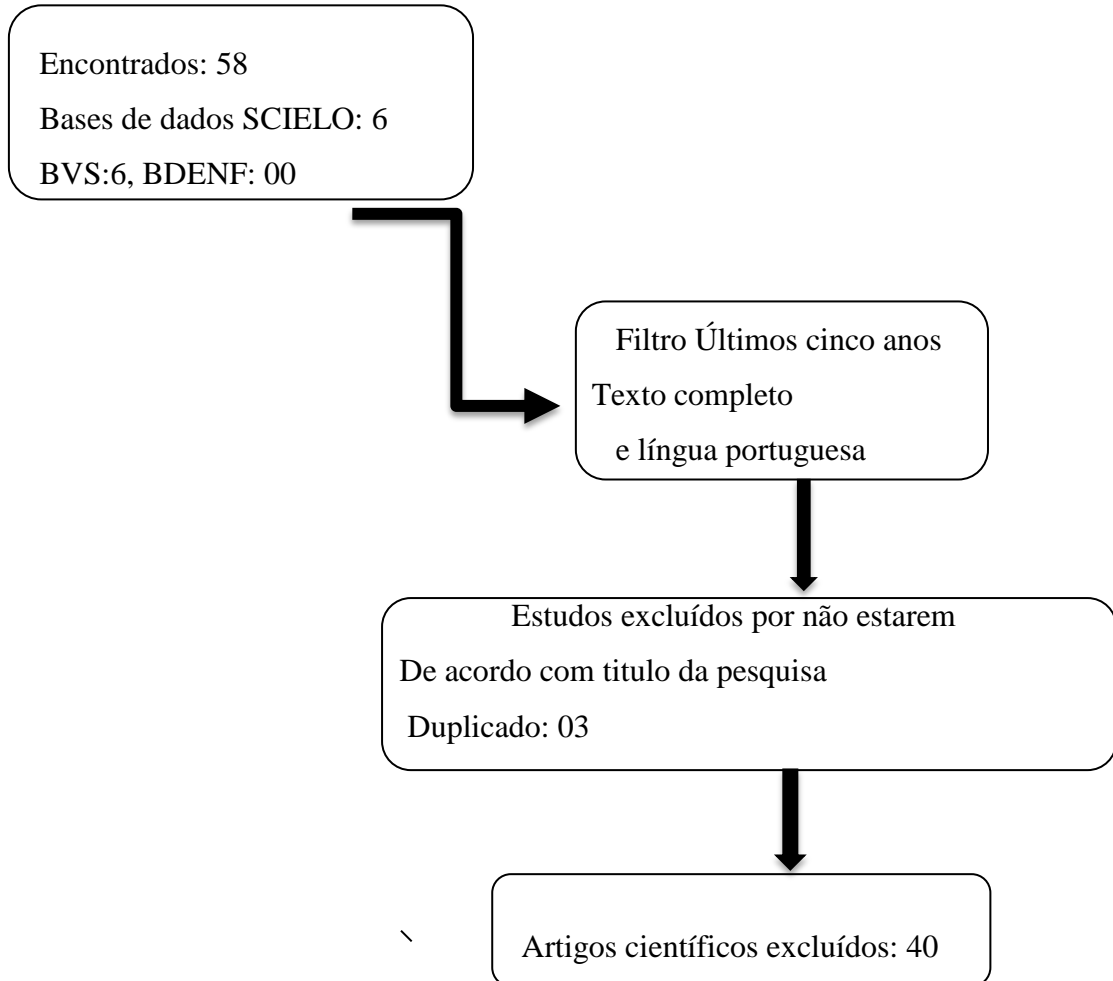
Encontrados: 58
Bases de dados SCIELO: 6
BVS:6, BDENF: 00

Filtro Últimos cinco anos
Texto completo
e língua portuguesa

Estudos excluídos por não estarem
De acordo com titulo da pesquisa
Duplicado: 03

Artigos científicos excluídos: 40